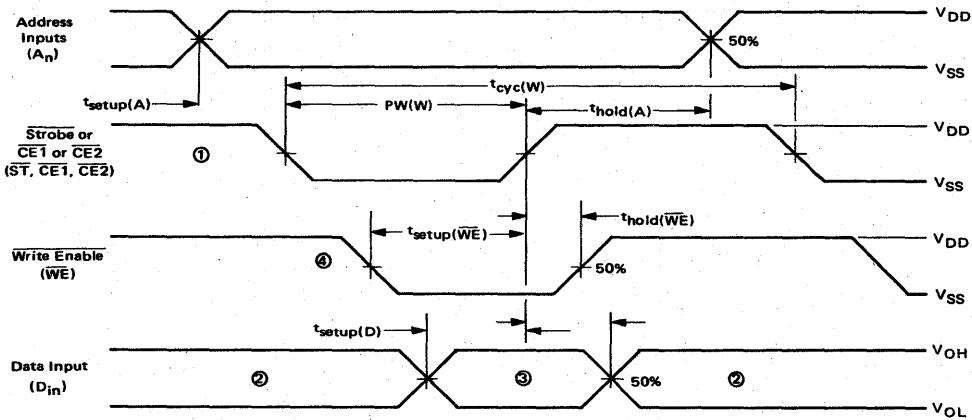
Address Inputs ($A_n$)

$V_{DD}$

50%

$V_{SS}$

$t_{cyc(W)}$

$t_{setup(A)}$

PW(W)

$t_{hold(A)}$

$\overline{Strobe}$ or $\overline{CE1}$ or $\overline{CE2}$ ($\overline{ST}$, $\overline{CE1}$, $\overline{CE2}$)

①

$V_{DD}$

$V_{SS}$

$t_{setup(\overline{WE})}$

$t_{hold(\overline{WE})}$

$\overline{Write\ Enable}$ ($\overline{WE}$)

④

50%

$V_{DD}$

$V_{SS}$

$t_{setup(D)}$

Data Input ($D_{in}$)

②

③

50%

②

$V_{OH}$

$V_{OL}$